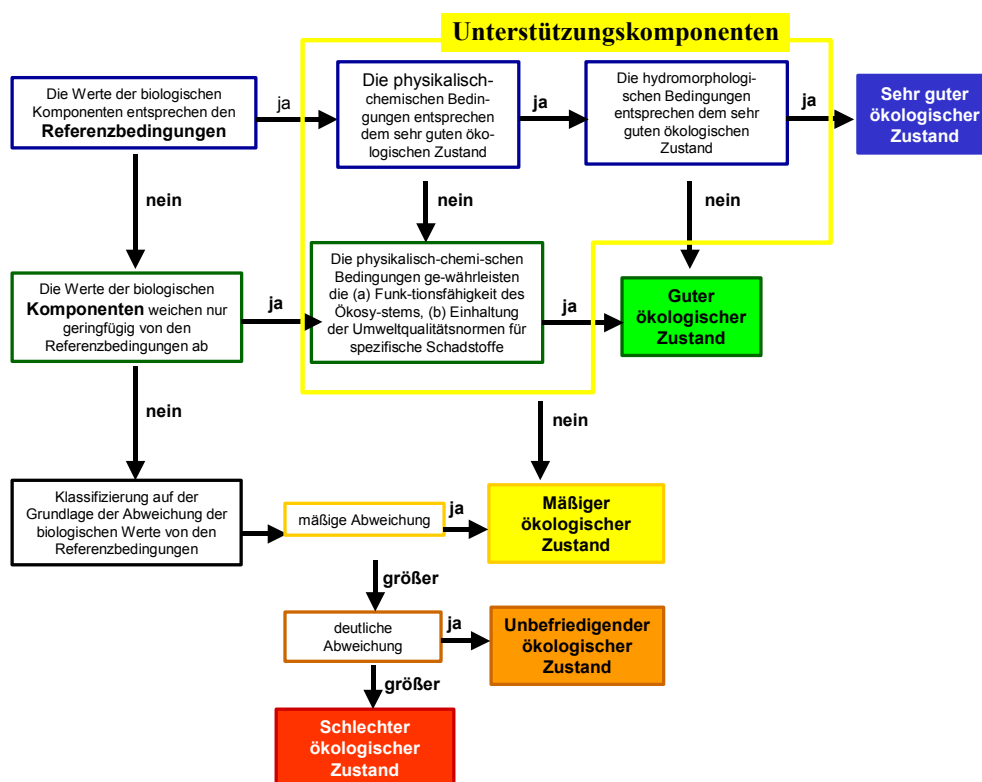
Unterstützungskomponenten

Die Werte der biologischen Komponenten entsprechen den **Referenzbedingungen**

ja

Die physikalisch-chemischen Bedingungen entsprechen dem sehr guten ökologischen Zustand

ja

Die hydromorphologischen Bedingungen entsprechen dem sehr guten ökologischen Zustand

ja

Sehr guter ökologischer Zustand

nein

nein

nein

Die Werte der biologischen **Komponenten** weichen nur geringfügig von den Referenzbedingungen ab

ja

Die physikalisch-chemi-schen Bedingungen ge-währleisten die (a) Funk-tionsfähigkeit des Ökosy-stems, (b) Einhaltung der Umweltqualitätsnormen für spezifische Schadstoffe

ja

Guter ökologischer Zustand

nein

nein

Klassifizierung auf der Grundlage der Abweichung der biologischen Werte von den Referenzbedingungen

mäßige Abweichung

ja

Mäßiger ökologischer Zustand

größer

deutliche Abweichung

ja

Unbefriedigender ökologischer Zustand

größer

Schlechter ökologischer Zustand